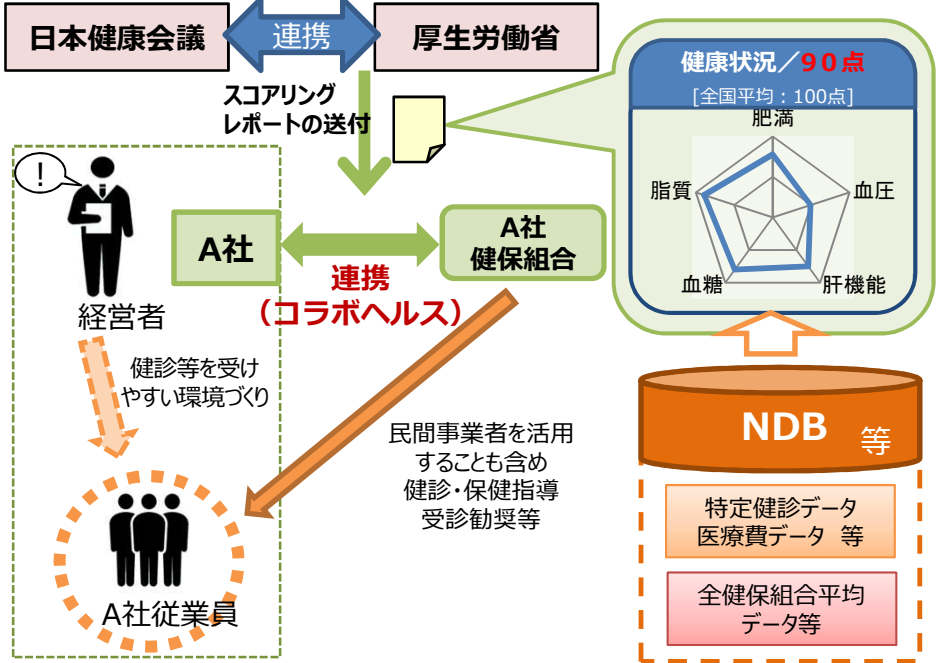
日本健康会議

連携

厚生労働省

スコアリングレポートの送付

健康状況／９０点

[全国平均：100点]

肥満

脂質

血圧

血糖

肝機能

!

A社

A社
健保組合

連携
（コラボヘルス）

経営者

健診等を受けやすい環境づくり

民間事業者を活用することも含め
健診・保健指導
受診勧奨等

NDB 等

特定健診データ
医療費データ 等

全健保組合平均
データ等

A社従業員